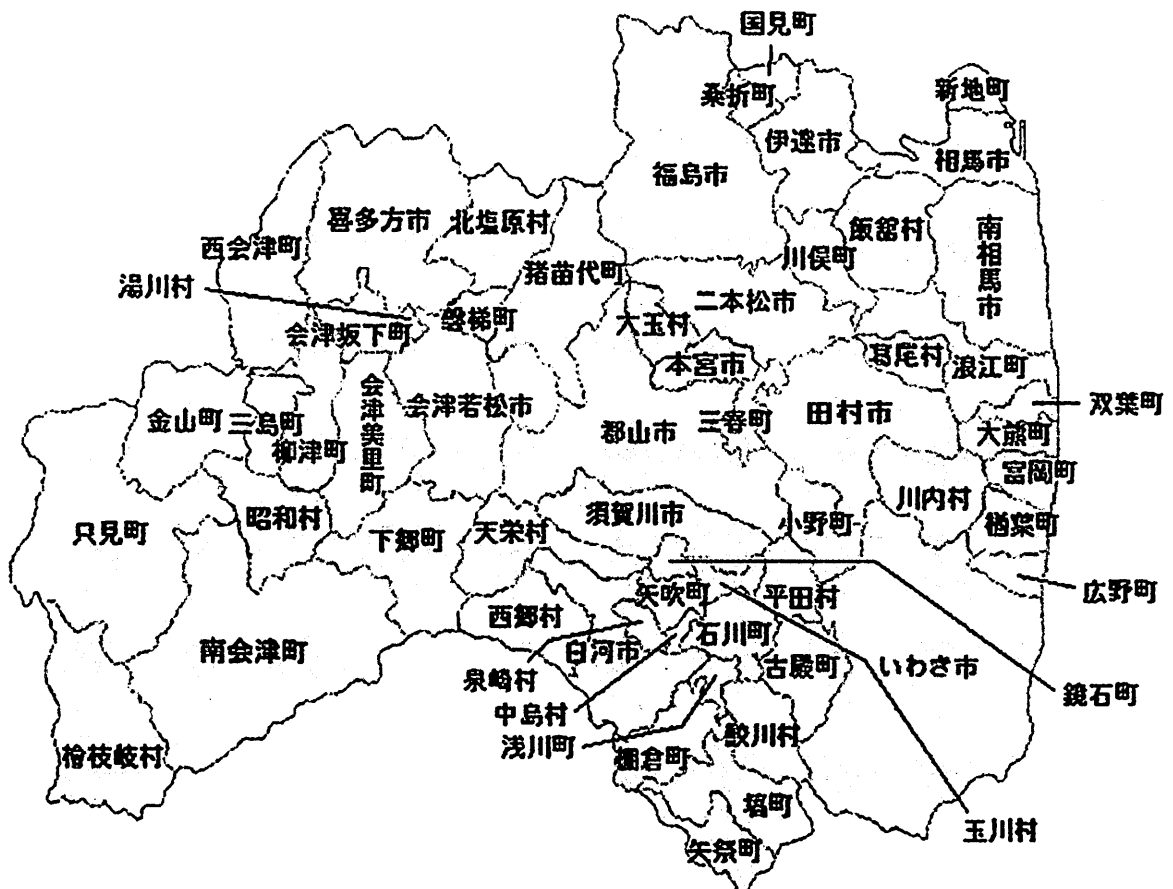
国見町
桑折町
新地町
伊達市
相馬市
福島市
喜多方市
北塩原村
飯舘村
南相馬市
西会津町
川俣町
湯川村
猪苗代町
二本松市
会津坂下町
磐梯町
大玉村
本宮市
葛尾村
浪江町
会津美里町
会津若松市
双葉町
金山町
三島町
柳津町
郡山市
三春町
田村市
大熊町
富岡町
川内村
楢葉町
只見町
昭和村
須賀川市
下郷町
天栄村
小野町
広野町
矢吹町
平田村
西郷村
石川町
南会津町
白河市
古殿町
いわき市
泉崎村
鏡石町
中島村
浅川町
鮫川村
檜枝岐村
棚倉町
塙町
玉川村
矢祭町